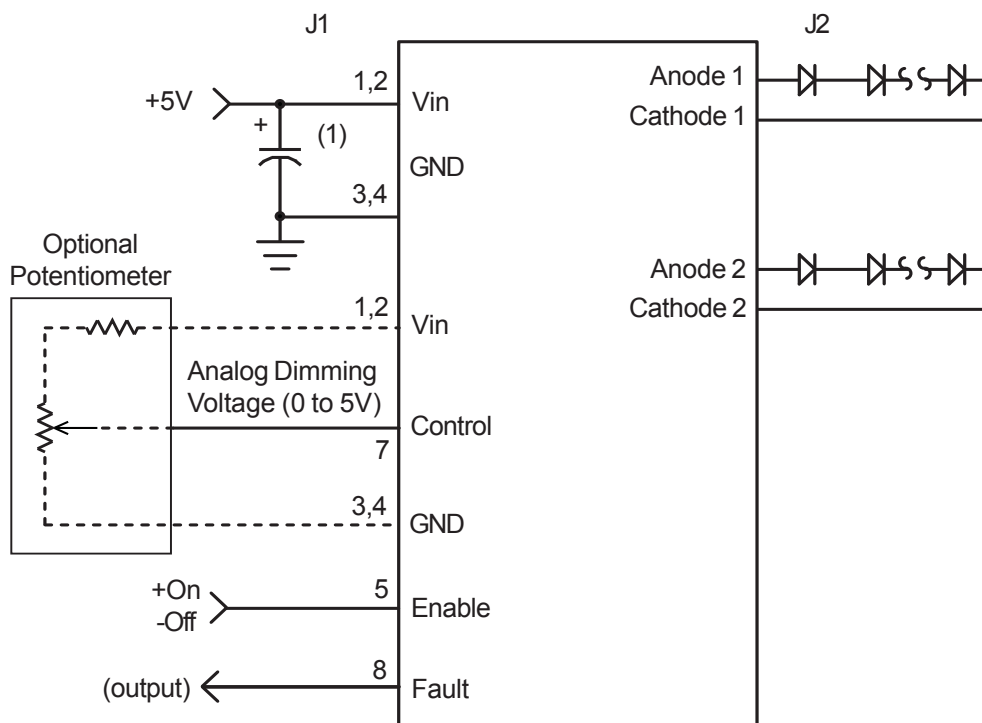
J1

J2

+5V

1,2

Vin

+

(1)

GND

3,4

Optional Potentiometer

1,2

Vin

Analog Dimming Voltage (0 to 5V)

Control

7

3,4

GND

+On
-Off

5

Enable

(output)

8

Fault

Anode 1

Cathode 1

Anode 2

Cathode 2